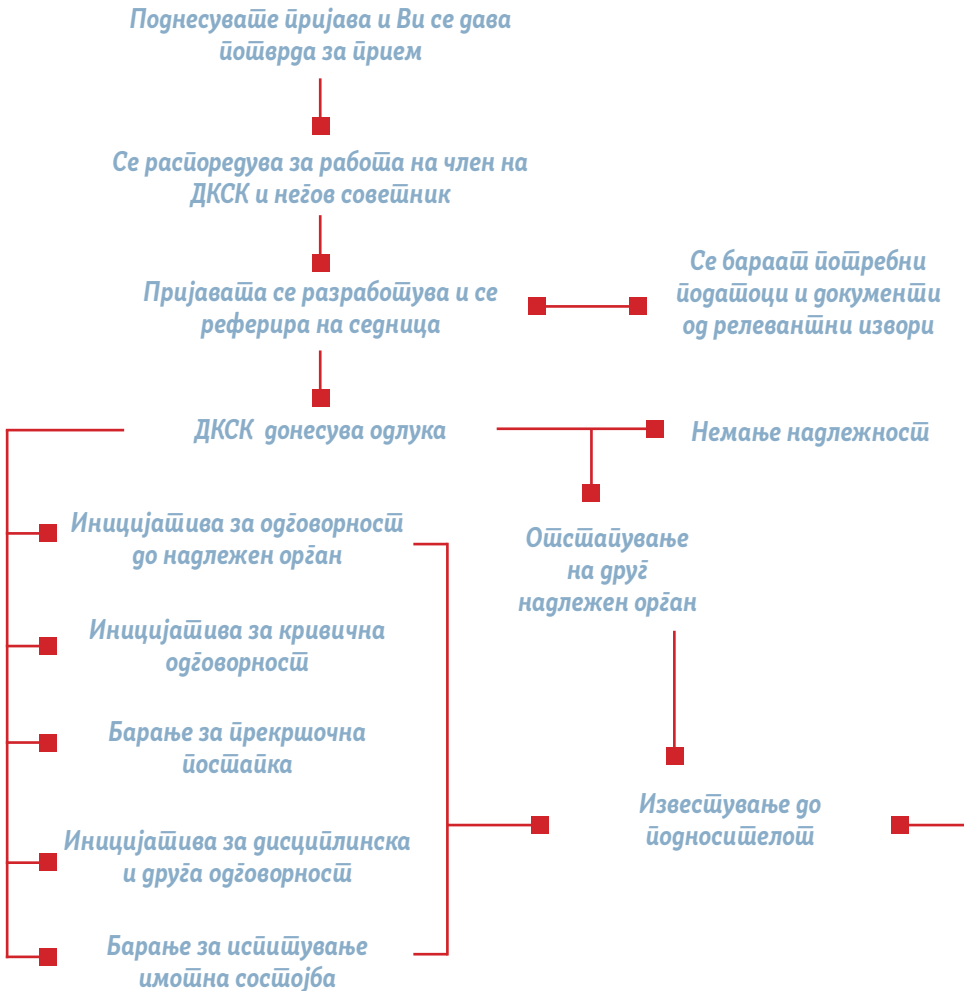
Поднесувате пријава и Ви се дава потврда за прием

Се распоредува за работа на член на ДКСК и негов советник

Пријавата се разработува и се реферира на седница

Се бараат потребни податоци и документи од релевантни извори

ДКСК донесува одлука

Немање надлежност

Иницијатива за одговорност до надлежен орган

Отстапување на друг надлежен орган

Иницијатива за кривична одговорност

Барање за прекршочна постапка

Известување до подносителот

Иницијатива за дисциплинска и друга одговорност

Барање за испитување имотна состојба